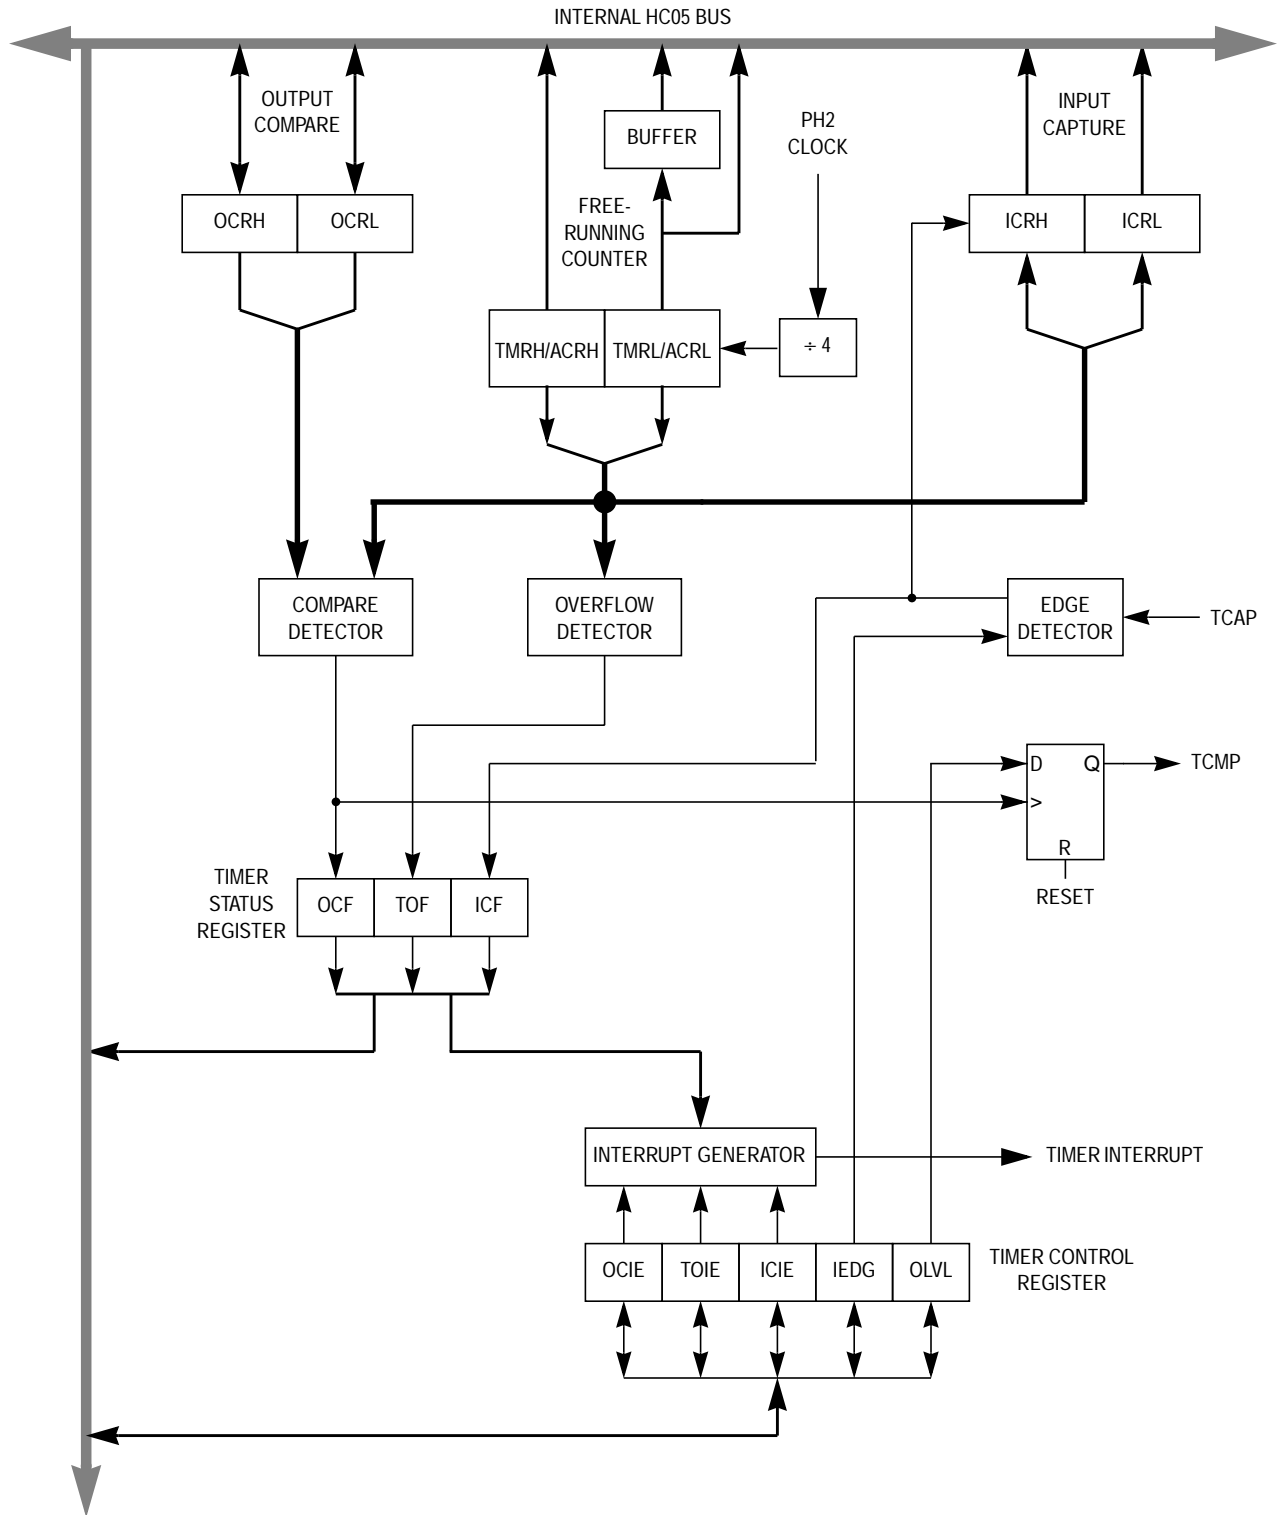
INTERNAL HC05 BUS

OUTPUT COMPARE

BUFFER

PH2 CLOCK

INPUT CAPTURE

OCRH
OCRL

FREE-RUNNING COUNTER

ICRH
ICRL

TMRH/ACRH
TMRL/ACRL

$\div 4$

COMPARE DETECTOR

OVERFLOW DETECTOR

EDGE DETECTOR

TCAP

D
Q
>
R

TCMP

RESET

TIMER STATUS REGISTER

OCF
TOF
ICF

INTERRUPT GENERATOR

TIMER INTERRUPT

OCIE
TOIE
ICIE
IEDG
OLVL

TIMER CONTROL REGISTER